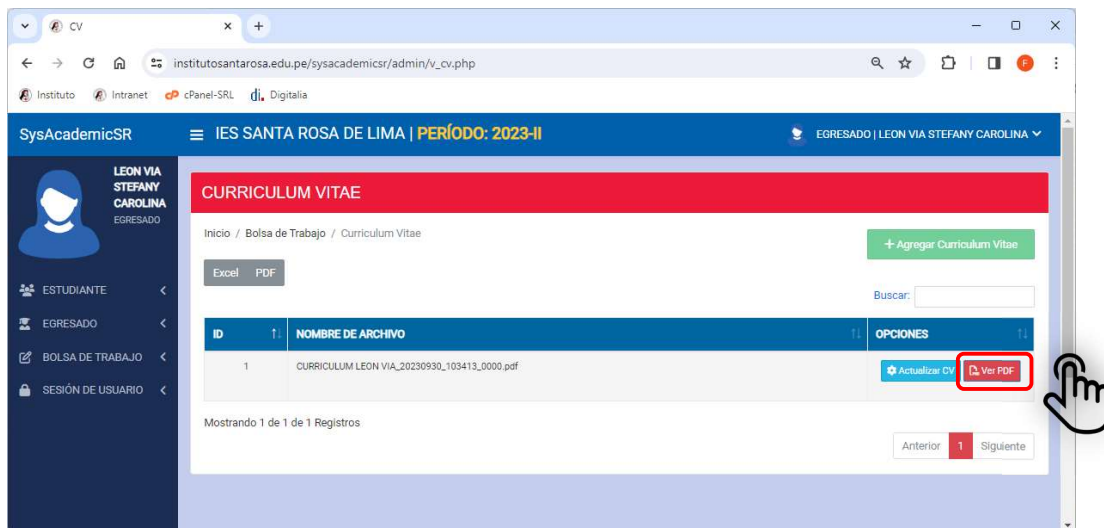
CV

institutosantarosa.edu.pe/sysacademicsr/admin/v_cv.php

Instituto Intranet cPanel-SRL Digitalia

SysAcademicSR

IES SANTA ROSA DE LIMA | PERÍODO: 2023-II

EGRESADO | LEON VIA STEFANY CAROLINA

LEON VIA STEFANY CAROLINA
EGRESADO

ESTUDIANTE
EGRESADO
BOLSA DE TRABAJO
SESIÓN DE USUARIO

CURRICULUM VITAE

Inicio / Bolsa de Trabajo / Curriculum Vitae

+ Agregar Curriculum Vitae

Excel PDF

Buscar:

| ID | NOMBRE DE ARCHIVO | OPCIONES |
|---|---|---|
| 1 | CURRICULUM LEON VIA_20230930_103413_0000.pdf | Actualizar CV Ver PDF |

Mostrando 1 de 1 de 1 Registros

Anterior 1 Siguiente